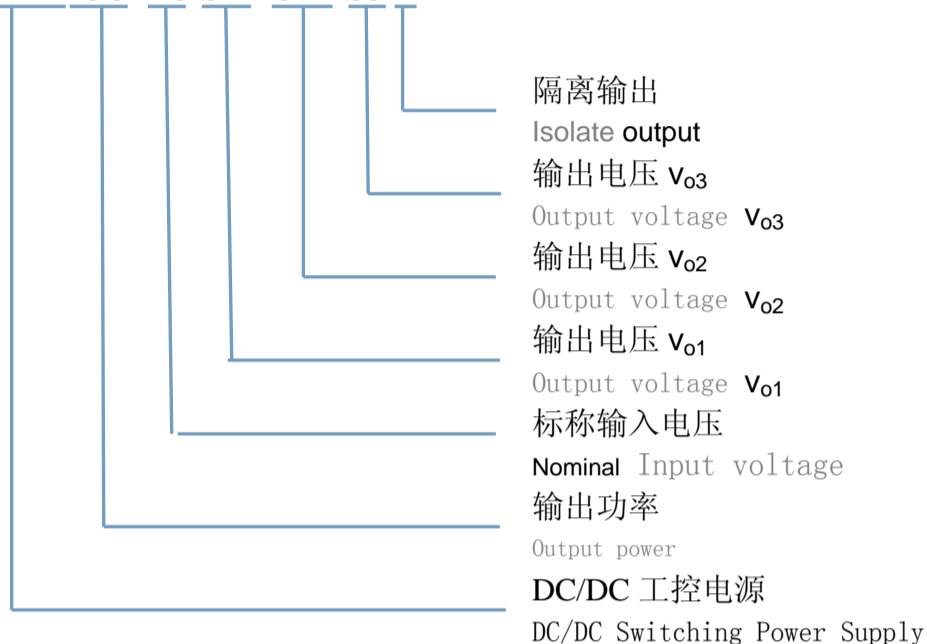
隔离输出
Isolate output
输出电压 $V_{o3}$
Output voltage $V_{o3}$
输出电压 $V_{o2}$
Output voltage $V_{o2}$
输出电压 $V_{o1}$
Output voltage $V_{o1}$
标称输入电压
Nominal Input voltage
输出功率
Output power
DC/DC 工控电源
DC/DC Switching Power Supply